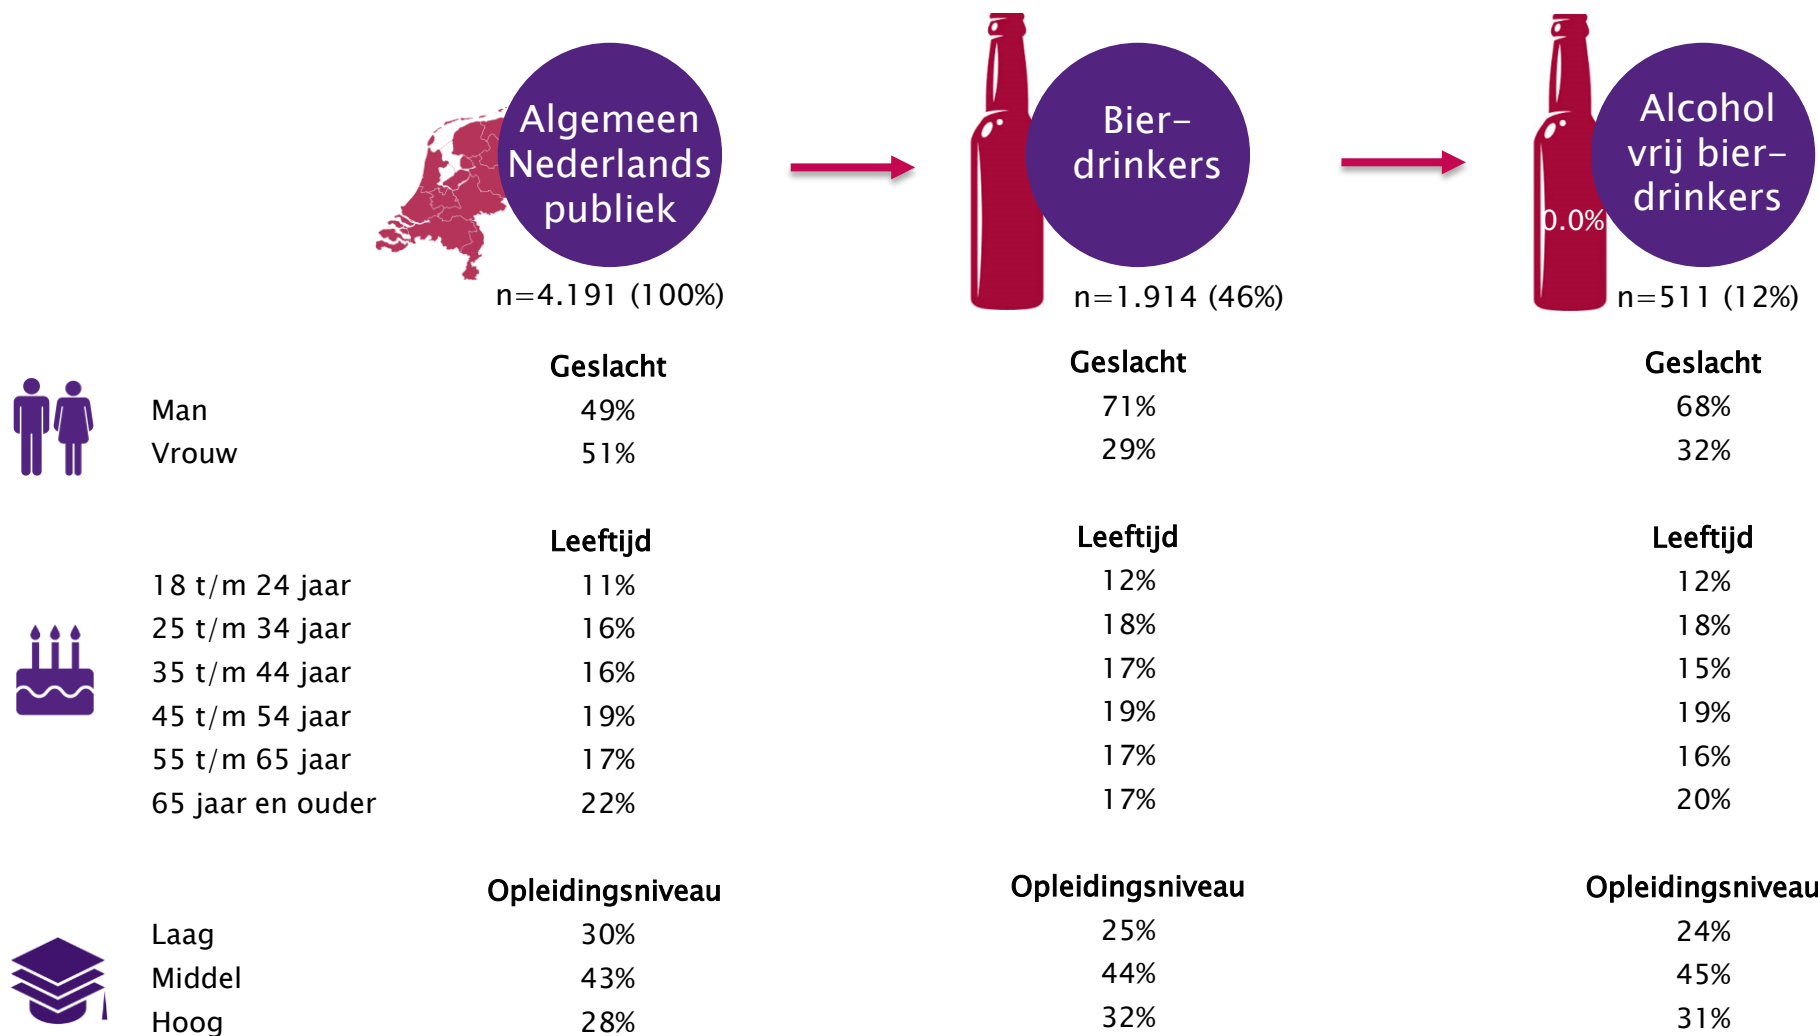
Algemeen Nederlands publiek
n=4.191 (100%)

Bier-drinkers
n=1.914 (46%)

0.0%

Alcohol vrij bier-drinkers
n=511 (12%)

| | Geslacht | Geslacht | Geslacht |
|---|---|---|---|
| Man | 49% | 71% | 68% |
| Vrouw | 51% | 29% | 32% |

| | Leeftijd | Leeftijd | Leeftijd |
|---|---|---|---|
| 18 t/m 24 jaar | 11% | 12% | 12% |
| 25 t/m 34 jaar | 16% | 18% | 18% |
| 35 t/m 44 jaar | 16% | 17% | 15% |
| 45 t/m 54 jaar | 19% | 19% | 19% |
| 55 t/m 65 jaar | 17% | 17% | 16% |
| 65 jaar en ouder | 22% | 17% | 20% |

| | Opleidingsniveau | Opleidingsniveau | Opleidingsniveau |
|---|---|---|---|
| Laag | 30% | 25% | 24% |
| Middel | 43% | 44% | 45% |
| Hoog | 28% | 32% | 31% |